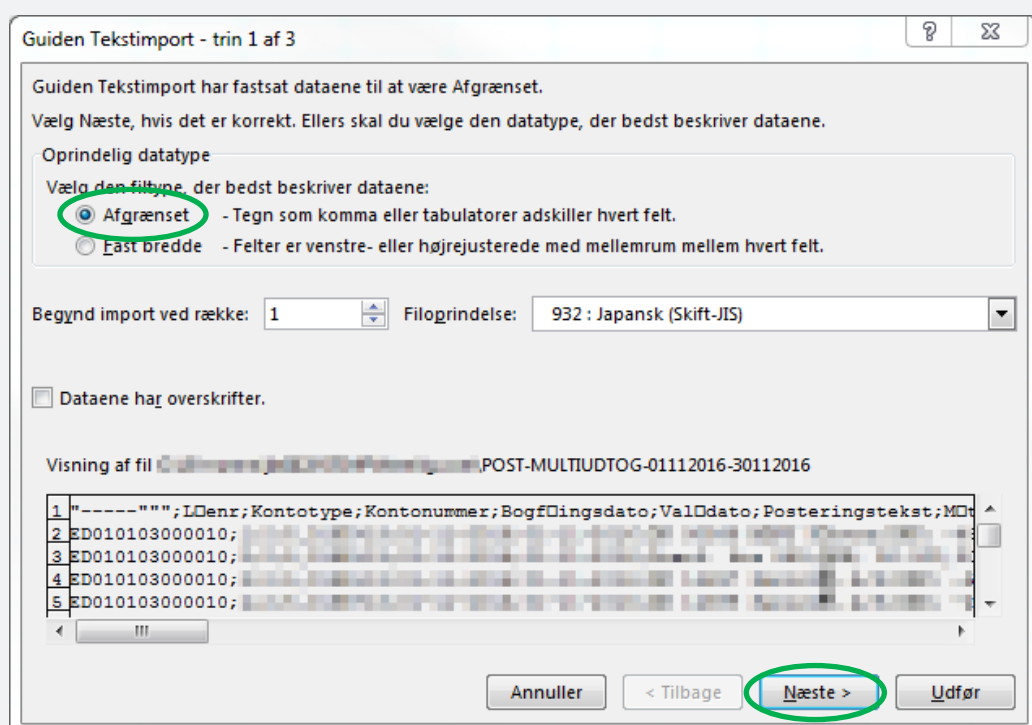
Guiden Tekstimport - trin 1 af 3

?

Guiden Tekstimport har fastsat dataene til at være Afgrænset.

Vælg Næste, hvis det er korrekt. Ellers skal du vælge den datatype, der bedst beskriver dataene.

Oprindelig datatype

Vælg den filtype, der bedst beskriver dataene:

Afgrænset - Tegn som komma eller tabulatorer adskiller hvert felt.

Fast bredde - Felter er venstre- eller højrejusterede med mellemrum mellem hvert felt.

Begynd import ved række: 1

Filoprindelse: 932 : Japansk (Skift-JIS)

Dataene har overskrifter.

Visning af fil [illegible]POST-MULTIUDTOG-01112016-30112016

1 "-----""";L□enr;Kontotype;Kontonummer;Bogf□ingsdato;Val□dato;Posteringstekst;M□t
2 ED010103000010;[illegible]
3 ED010103000010;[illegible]
4 ED010103000010;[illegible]
5 ED010103000010;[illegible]

Annuller

< Tilbage

Næste >

Udfør